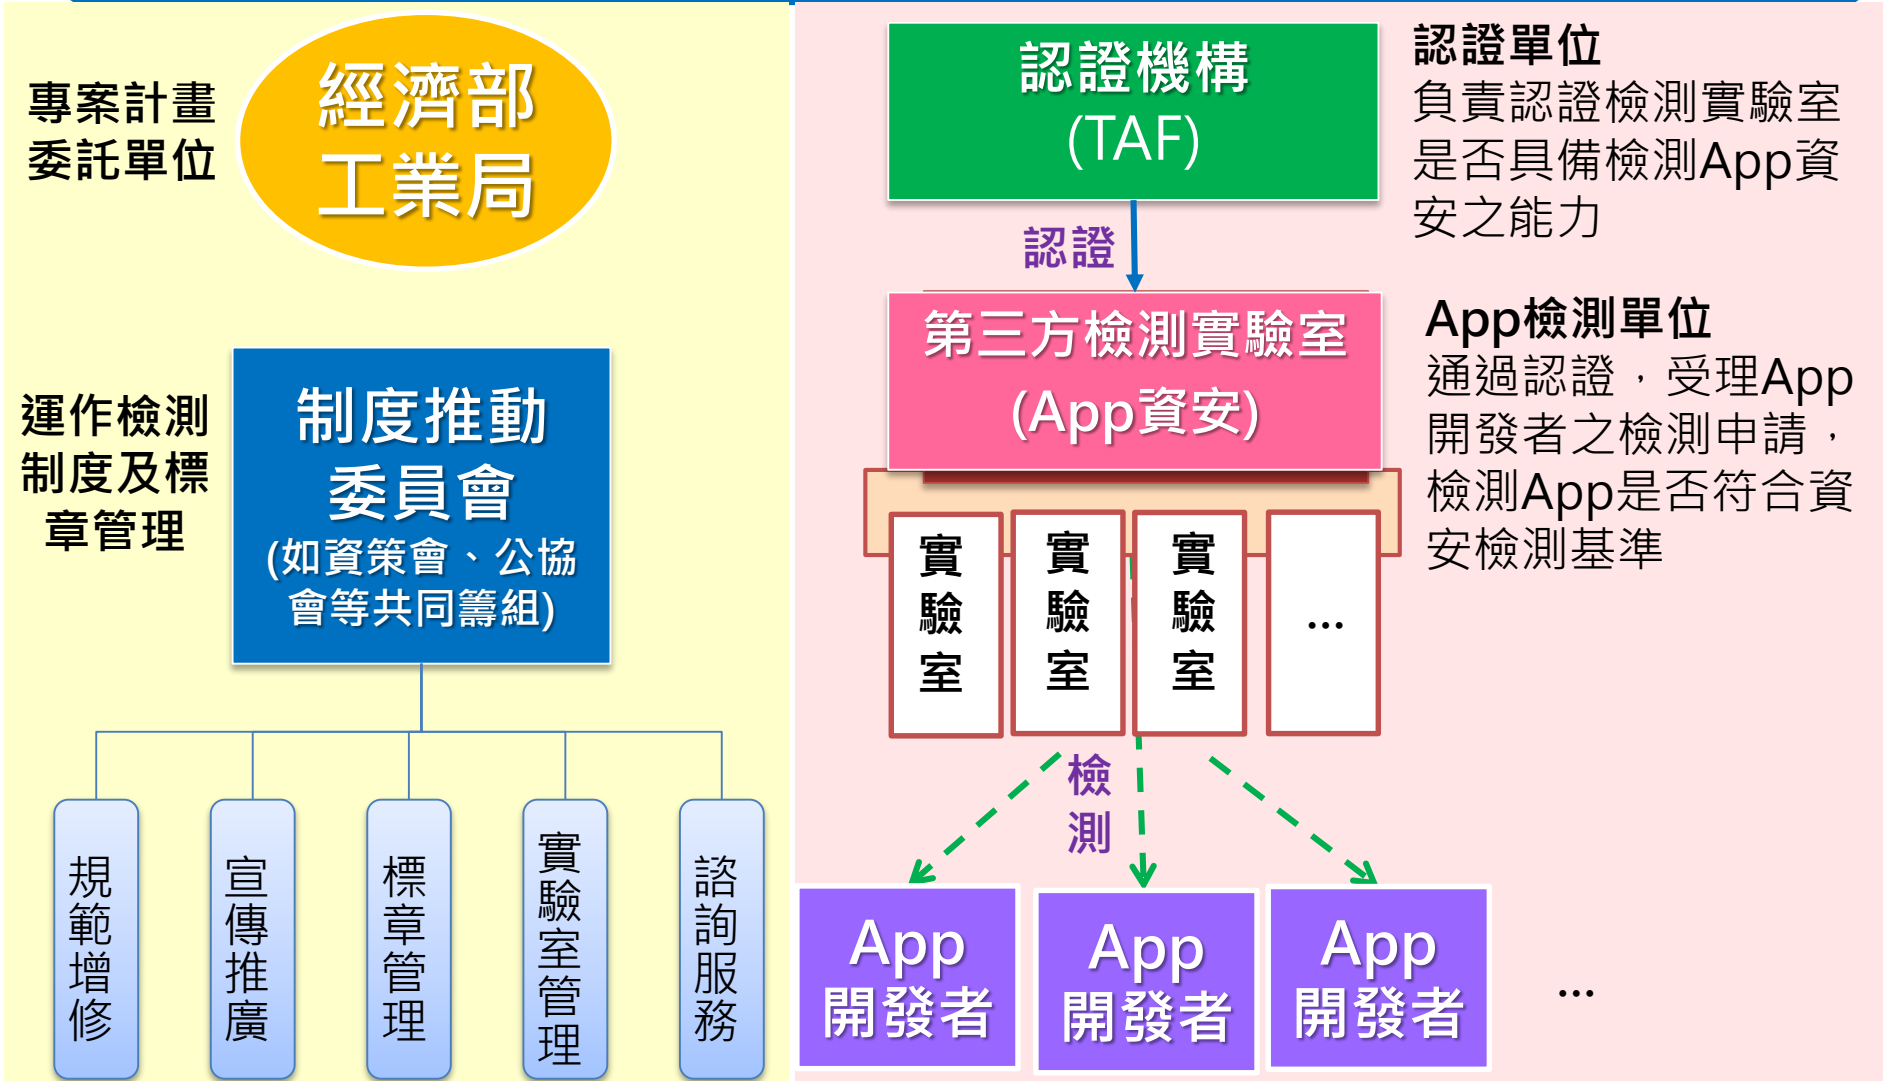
專案計畫委託單位

經濟部工業局

運作檢測制度及標章管理

制度推動委員會
(如資策會、公協會等共同籌組)

規範增修

宣傳推廣

標章管理

實驗室管理

諮詢服務

認證機構
(TAF)

認證單位
負責認證檢測實驗室是否具備檢測App資安之能力

認證

第三方檢測實驗室
(App資安)

App檢測單位
通過認證，受理App開發者之檢測申請，檢測App是否符合資安檢測基準

實驗室

實驗室

實驗室

…

檢測

App
開發者

App
開發者

App
開發者

…